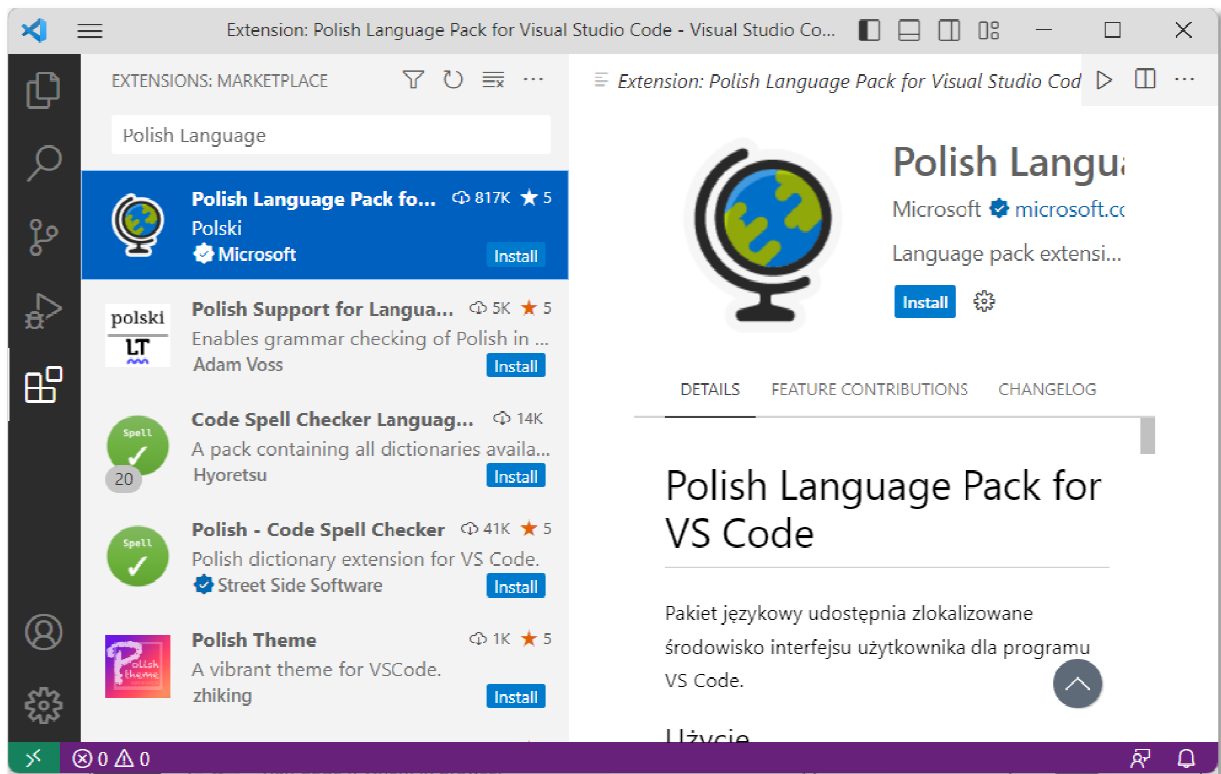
Extension: Polish Language Pack for Visual Studio Code - Visual Studio Co...

EXTENSIONS: MARKETPLACE

Polish Language

Polish Language Pack fo... 817K ★ 5
Polski
Microsoft
Install

polski
LT
Polish Support for Langua... 5K ★ 5
Enables grammar checking of Polish in ...
Adam Voss
Install

Spell
20
Code Spell Checker Languag... 14K
A pack containing all dictionaries availa...
Hyoretsu
Install

Spell
Polish - Code Spell Checker 41K ★ 5
Polish dictionary extension for VS Code.
Street Side Software
Install

Polish theme
Polish Theme 1K ★ 5
A vibrant theme for VSCode.
zhiking
Install

Extension: Polish Language Pack for Visual Studio Cod

Polish Langua
Microsoft microsoft.co
Language pack extensi...
Install

DETAILS FEATURE CONTRIBUTIONS CHANGELOG

Polish Language Pack for VS Code

Pakiet językowy udostępnia zlokalizowane środowisko interfejsu użytkownika dla programu VS Code.

Użycie

0 0